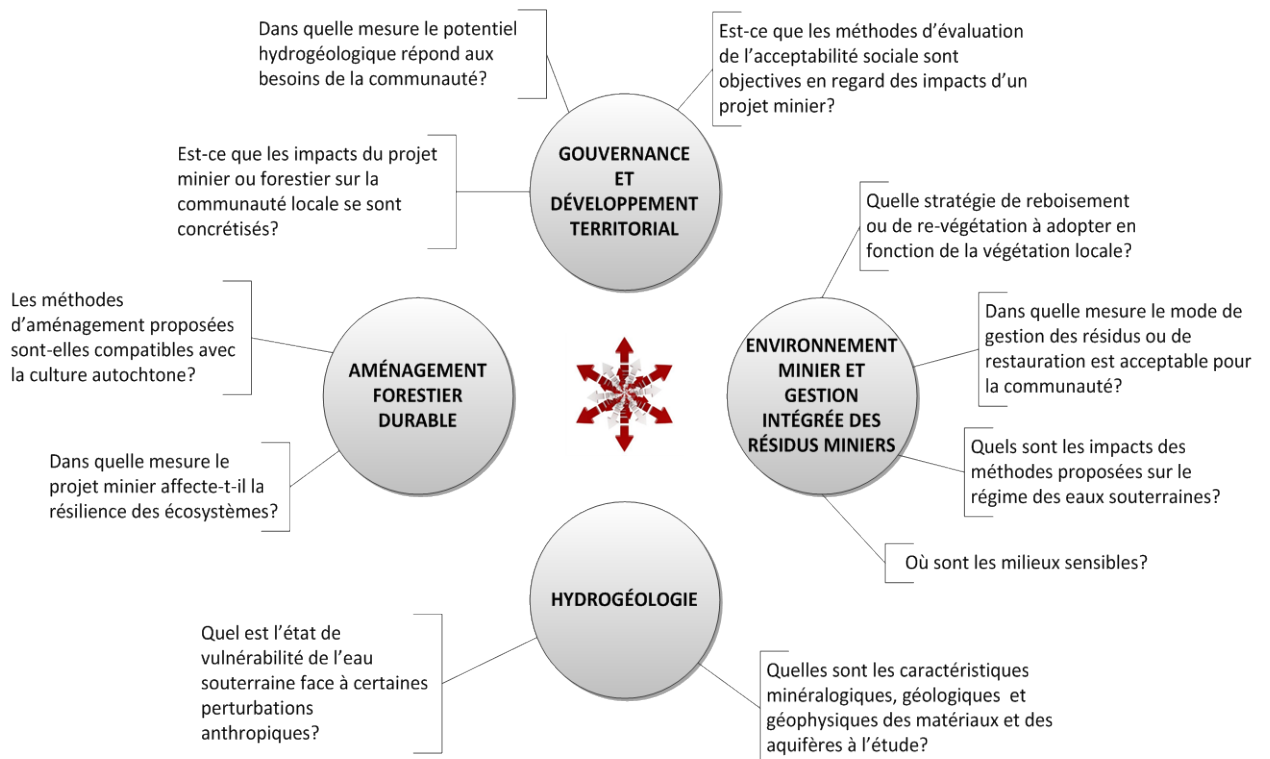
Dans quelle mesure le potentiel hydrogéologique répond aux besoins de la communauté?

Est-ce que les méthodes d'évaluation de l'acceptabilité sociale sont objectives en regard des impacts d'un projet minier?

Est-ce que les impacts du projet minier ou forestier sur la communauté locale se sont concrétisés?

GOUVERNANCE ET DÉVELOPPEMENT TERRITORIAL

Quelle stratégie de reboisement ou de re-végétation à adopter en fonction de la végétation locale?

Les méthodes d'aménagement proposées sont-elles compatibles avec la culture autochtone?

AMÉNAGEMENT FORESTIER DURABLE

Dans quelle mesure le mode de gestion des résidus ou de restauration est acceptable pour la communauté?

ENVIRONNEMENT MINIER ET GESTION INTÉGRÉE DES RÉSIDUS MINIERS

Dans quelle mesure le projet minier affecte-t-il la résilience des écosystèmes?

Quels sont les impacts des méthodes proposées sur le régime des eaux souterraines?

Où sont les milieux sensibles?

HYDROGÉOLOGIE

Quel est l'état de vulnérabilité de l'eau souterraine face à certaines perturbations anthropiques?

Quelles sont les caractéristiques minéralogiques, géologiques et géophysiques des matériaux et des aquifères à l'étude?